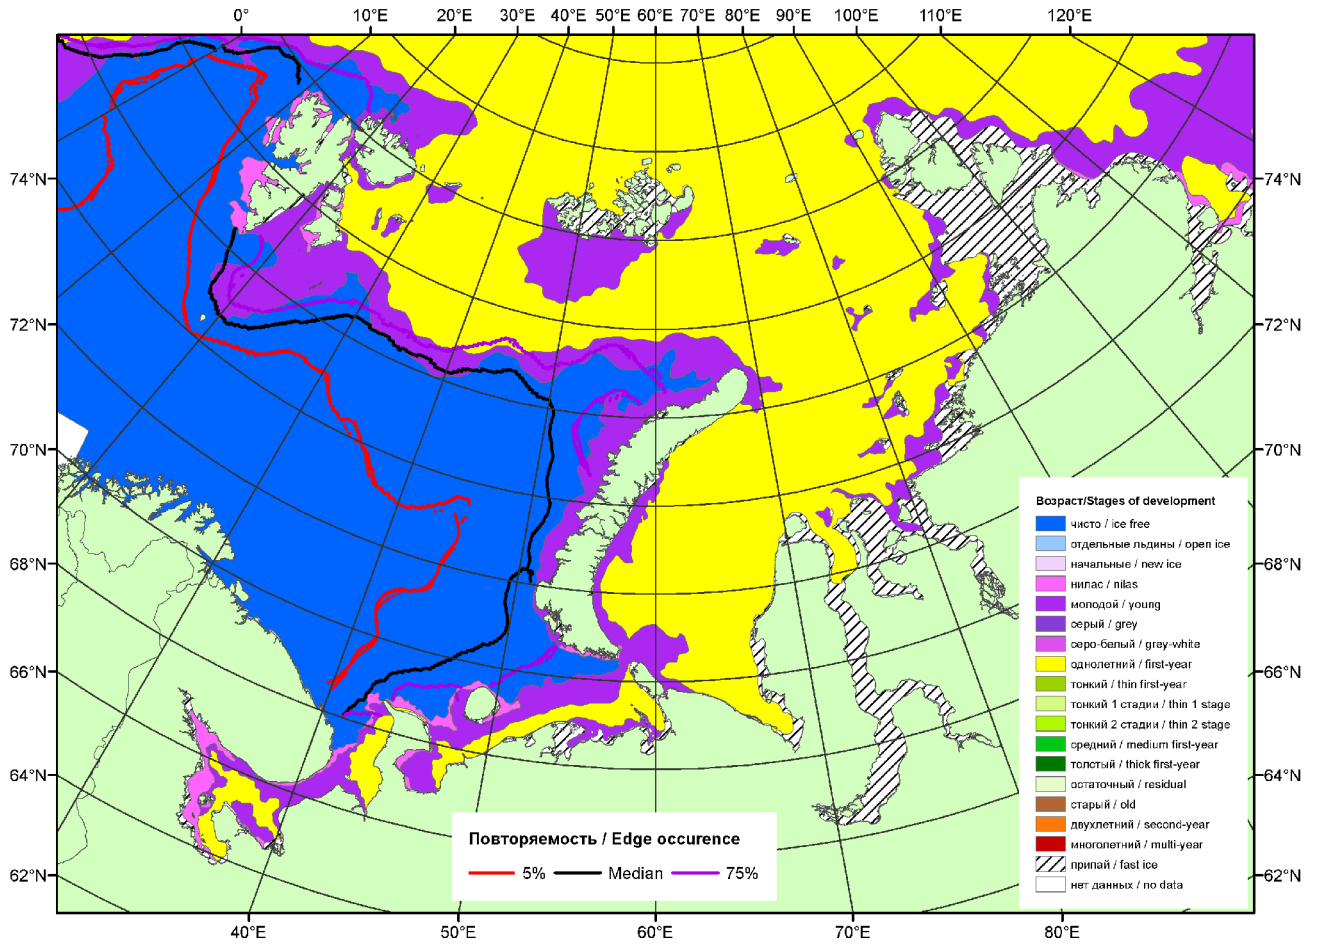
0°
10°E
20°E
30°E
40°E
50°E
60°E
70°E
80°E
90°E
100°E
110°E
120°E

74°N
72°N
70°N
68°N
66°N
64°N
62°N

74°N
72°N
70°N
68°N
66°N
64°N
62°N

40°E
50°E
60°E
70°E
80°E

Возраст/Stages of development
чисто / ice free
отдельные льдины / open ice
начальные / new ice
нилас / nilas
молодой / young
серый / grey
серо-белый / gray-white
однолетний / first-year
тонкий / thin first-year
тонкий 1 стадии / thin 1 stage
тонкий 2 стадии / thin 2 stage
средний / medium first-year
толстый / thick first-year
остаточный / residual
старый / old
двухлетний / second-year
многолетний / multi-year
припай / fast ice
нет данных / no data

Повторяемость / Edge occurence
5%
Median
75%